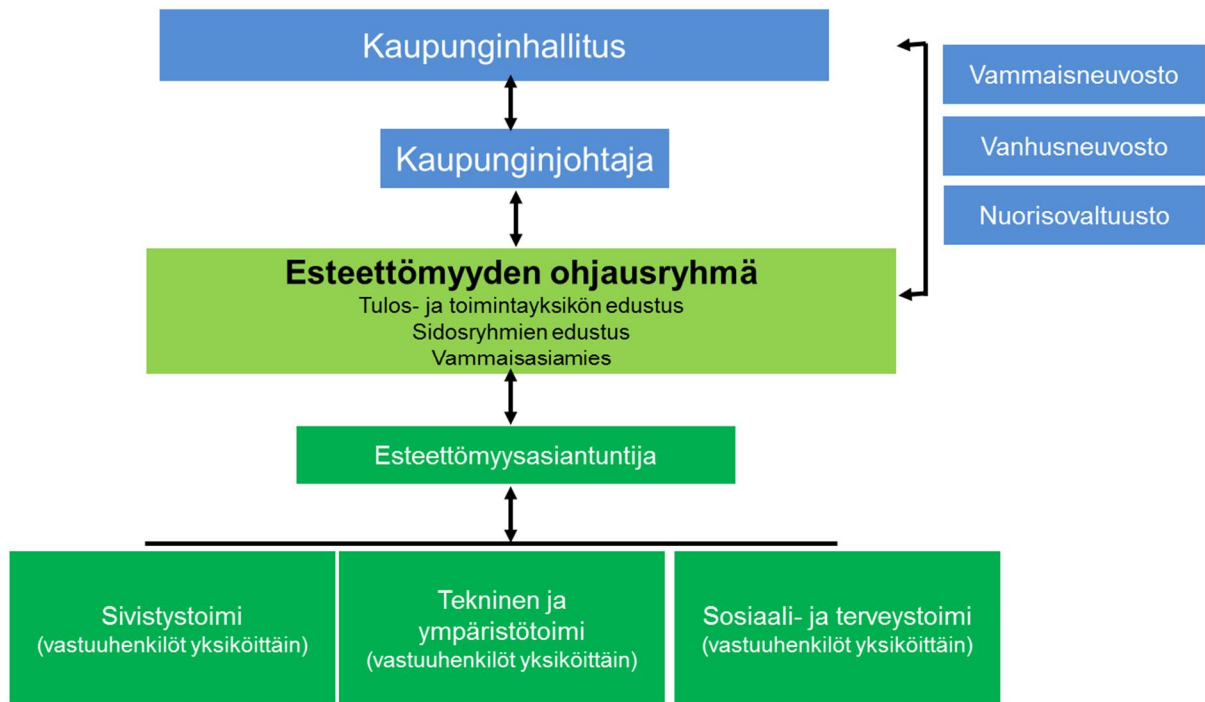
Kaupunginhallitus

Vammaisneuvosto

Vanhusneuvosto

Nuorisovaltuusto

Kaupunginjohtaja

Esteettömyyden ohjausryhmä
Tulos- ja toimintayksikön edustus
Sidosryhmien edustus
Vammaisasiamies

Esteettömyysasiantuntija

Sivistystoimi
(vastuuhenkilöt yksiköittäin)

Tekninen ja ympäristötoimi
(vastuuhenkilöt yksiköittäin)

Sosiaali- ja terveystoimi
(vastuuhenkilöt yksiköittäin)